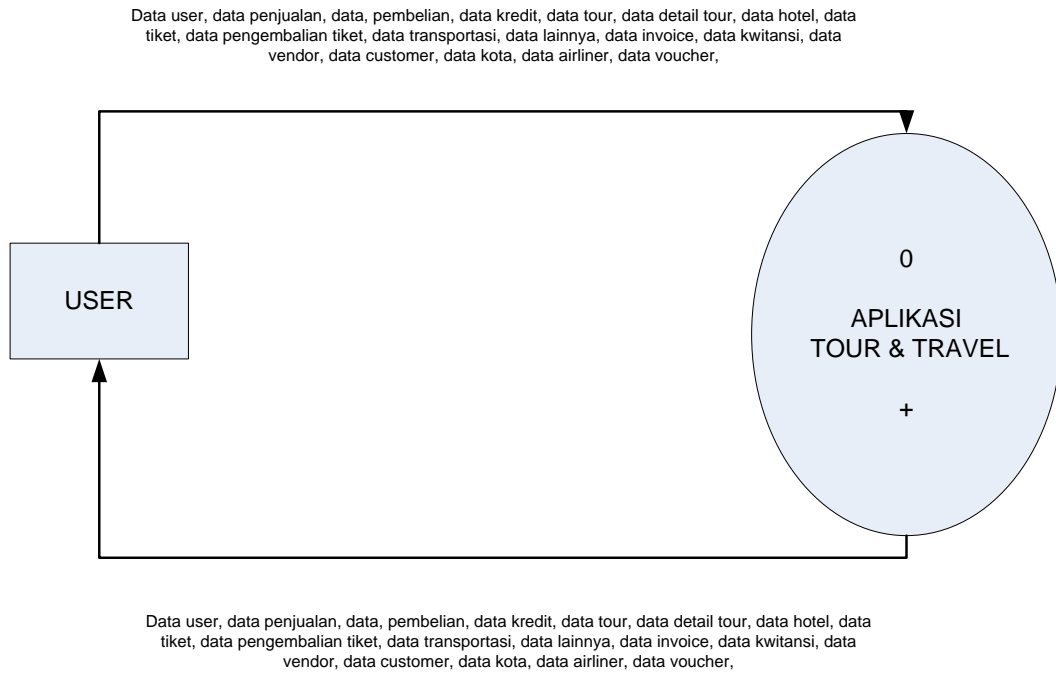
Data user, data penjualan, data, pembelian, data kredit, data tour, data detail tour, data hotel, data tiket, data pengembalian tiket, data transportasi, data lainnya, data invoice, data kwitansi, data vendor, data customer, data kota, data airliner, data voucher,

USER

0

APLIKASI
TOUR & TRAVEL

+

Data user, data penjualan, data, pembelian, data kredit, data tour, data detail tour, data hotel, data tiket, data pengembalian tiket, data transportasi, data lainnya, data invoice, data kwitansi, data vendor, data customer, data kota, data airliner, data voucher,